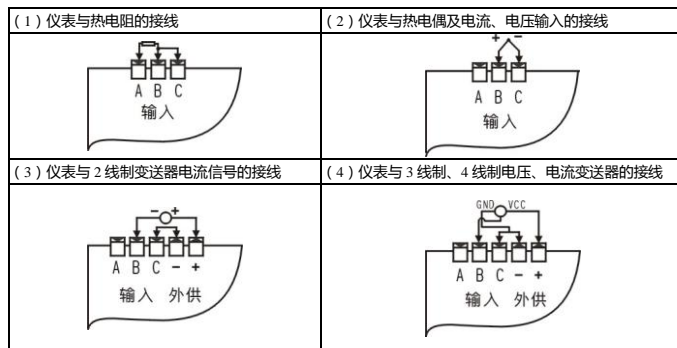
| (1) 仪表与热电阻的接线 | (2) 仪表与热电偶及电流、电压输入的接线 |
|---|---|
| A B C 输入 | + − A B C 输入 |
| (3) 仪表与 2 线制变送器电流信号的接线 | (4) 仪表与 3 线制、4 线制电压、电流变送器的接线 |
| − + A B C − + 输入 外供 | GND VCC A B C − + 输入 外供 |